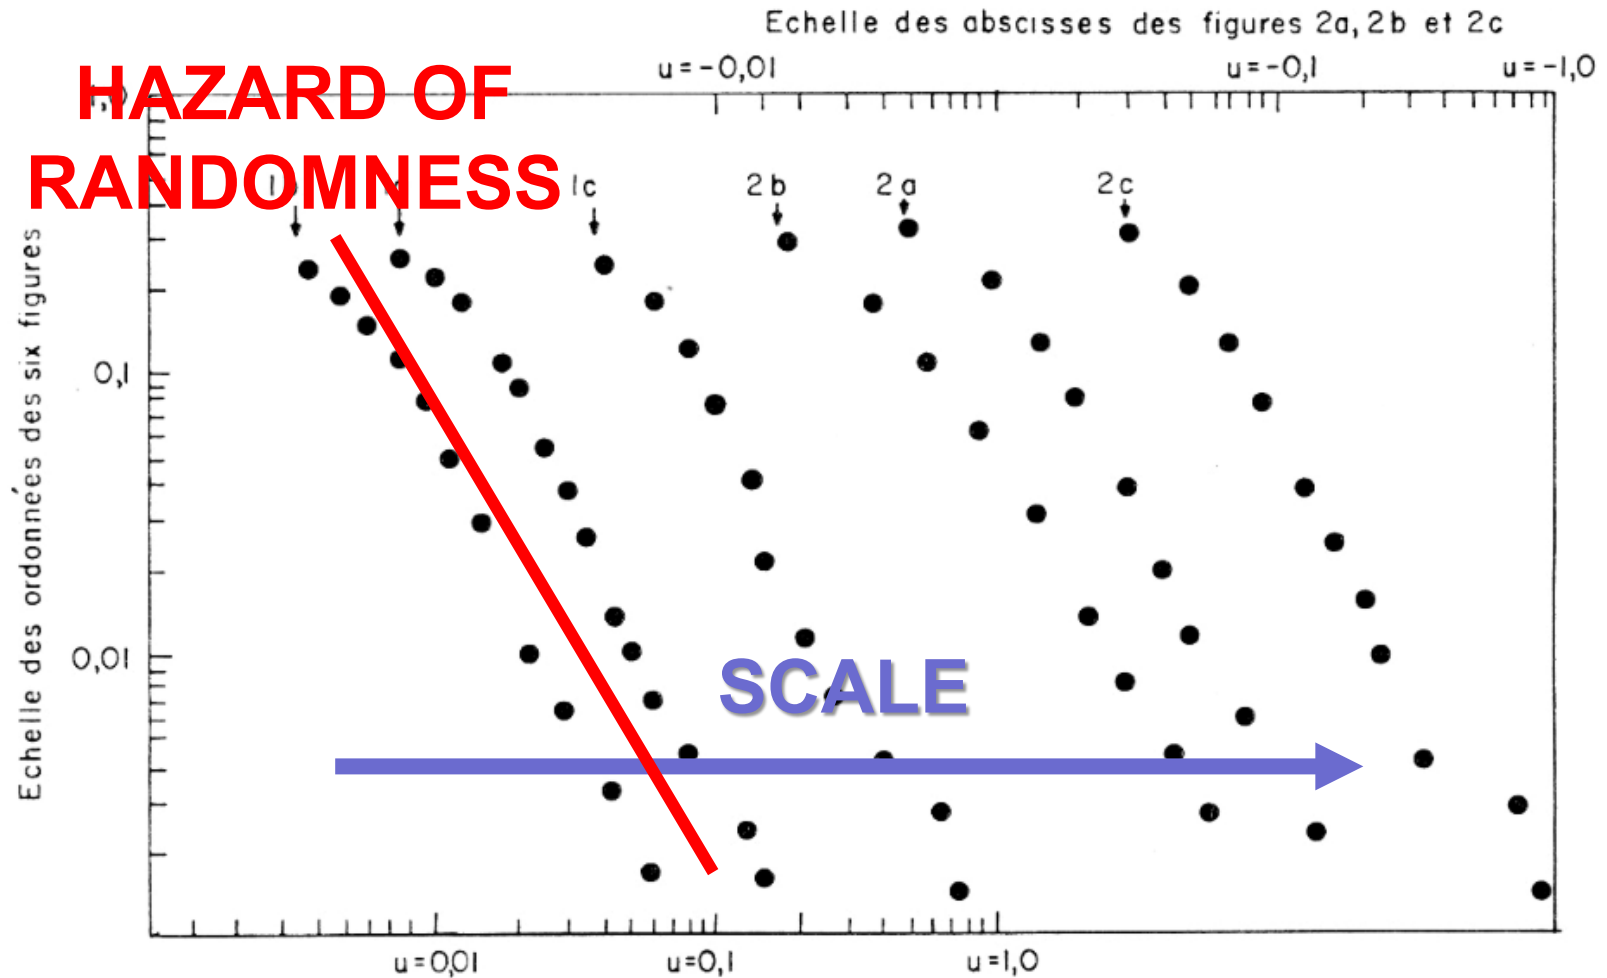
Echelle des abscisses des figures 2a, 2b et 2c

u = -0,01

u = -0,1

u = -1,0

HAZARD OF RANDOMNESS

1c

2b

2a

2c

Echelle des ordonnées des six figures

0,1

0,01

SCALE

u = 0,01

u = 0,1

u = 1,0